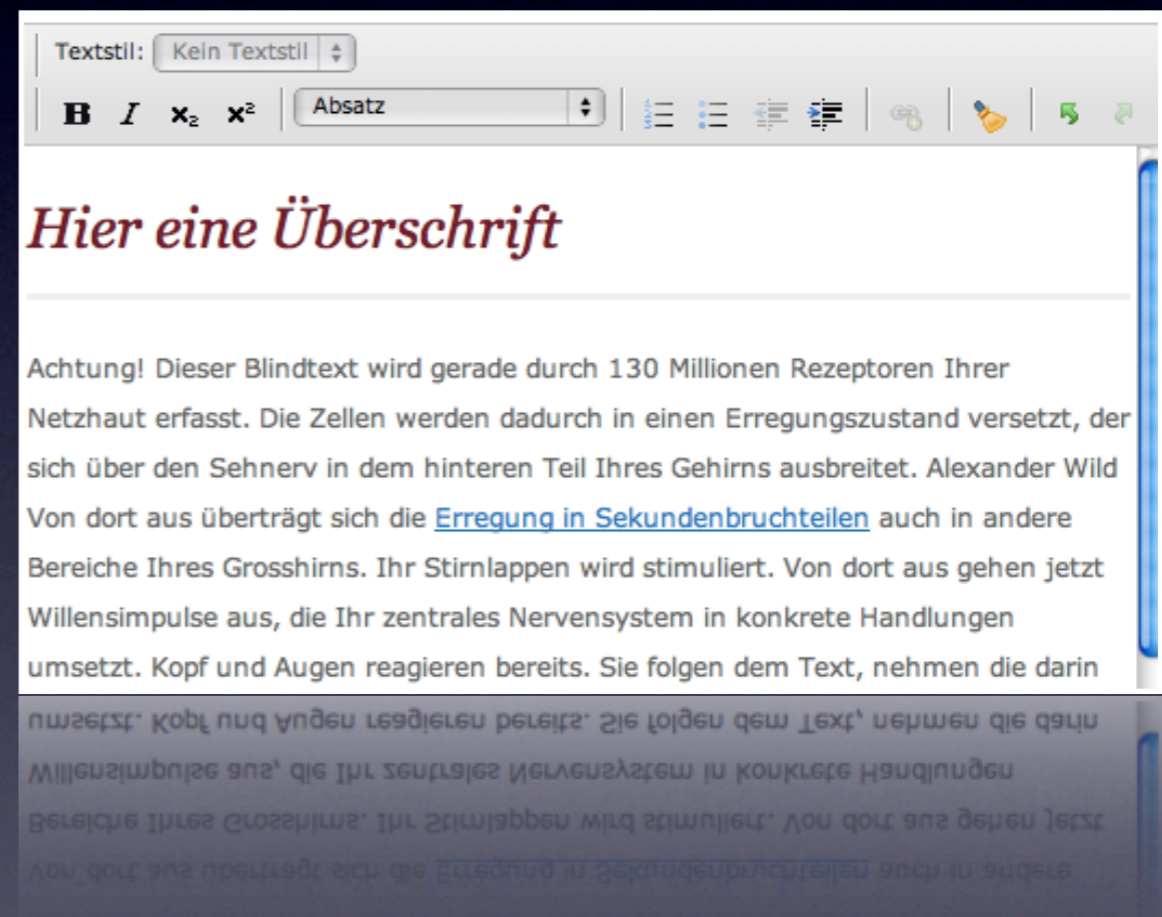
Textstil: Kein Textstil

B I $x_2$ $x^2$ Absatz

Hier eine Überschrift

Achtung! Dieser Blindtext wird gerade durch 130 Millionen Rezeptoren Ihrer Netzhaut erfasst. Die Zellen werden dadurch in einen Erregungszustand versetzt, der sich über den Sehnerv in dem hinteren Teil Ihres Gehirns ausbreitet. Alexander Wild Von dort aus überträgt sich die Erregung in Sekundenbruchteilen auch in andere Bereiche Ihres Grosshirns. Ihr Stirnlappen wird stimuliert. Von dort aus gehen jetzt Willensimpulse aus, die Ihr zentrales Nervensystem in konkrete Handlungen umsetzt. Kopf und Augen reagieren bereits. Sie folgen dem Text, nehmen die darin